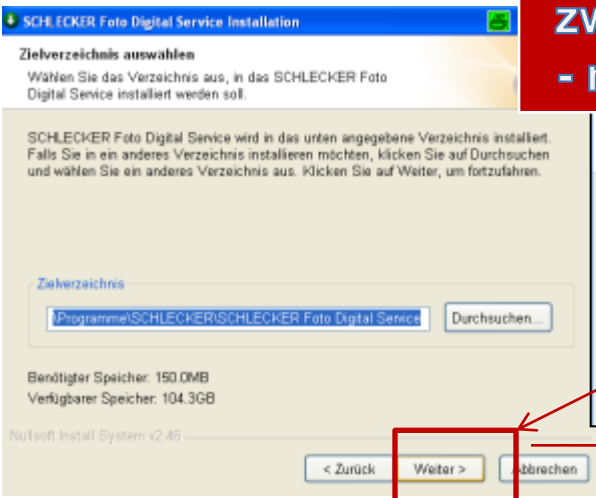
SCHLECKER Foto Digital Service Installation

ZV

- I

Zielverzeichnis auswählen

Wählen Sie das Verzeichnis aus, in das SCHLECKER Foto Digital Service installiert werden soll.

SCHLECKER Foto Digital Service wird in das unten angegebene Verzeichnis installiert. Falls Sie in ein anderes Verzeichnis installieren möchten, klicken Sie auf Durchsuchen und wählen Sie ein anderes Verzeichnis aus. Klicken Sie auf Weiter, um fortzufahren.

Zielverzeichnis

\Programme\SCHLECKER\SCHLECKER Foto Digital Service

Durchsuchen...

Benötigter Speicher: 150.0MB

Verfügbarer Speicher: 104.3GB

Nullsoft Install System v2.46

< Zurück

Weiter >

Abbrechen